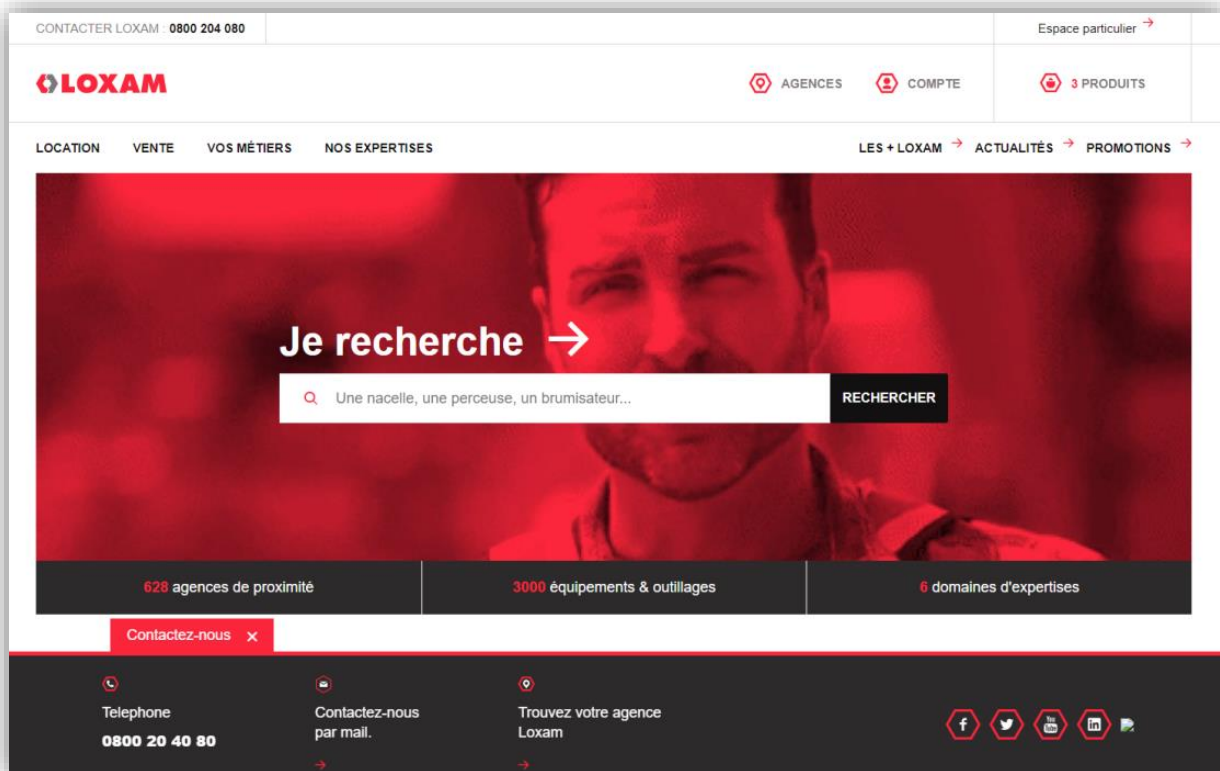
CONTACTER LOXAM : 0800 204 080

Espace particulier →

LOXAM

AGENCES COMPTE 3 PRODUITS

LOCATION VENTE VOS MÉTIERS NOS EXPERTISES

LES + LOXAM → ACTUALITÉS → PROMOTIONS →

Je recherche →

Une nacelle, une perceuse, un brumisateur...

RECHERCHER

628 agences de proximité

3000 équipements & outillages

6 domaines d'expertises

Contactez-nous ×

Telephone
0800 20 40 80

Contactez-nous par mail.
→

Trouvez votre agence Loxam
→

You Tube